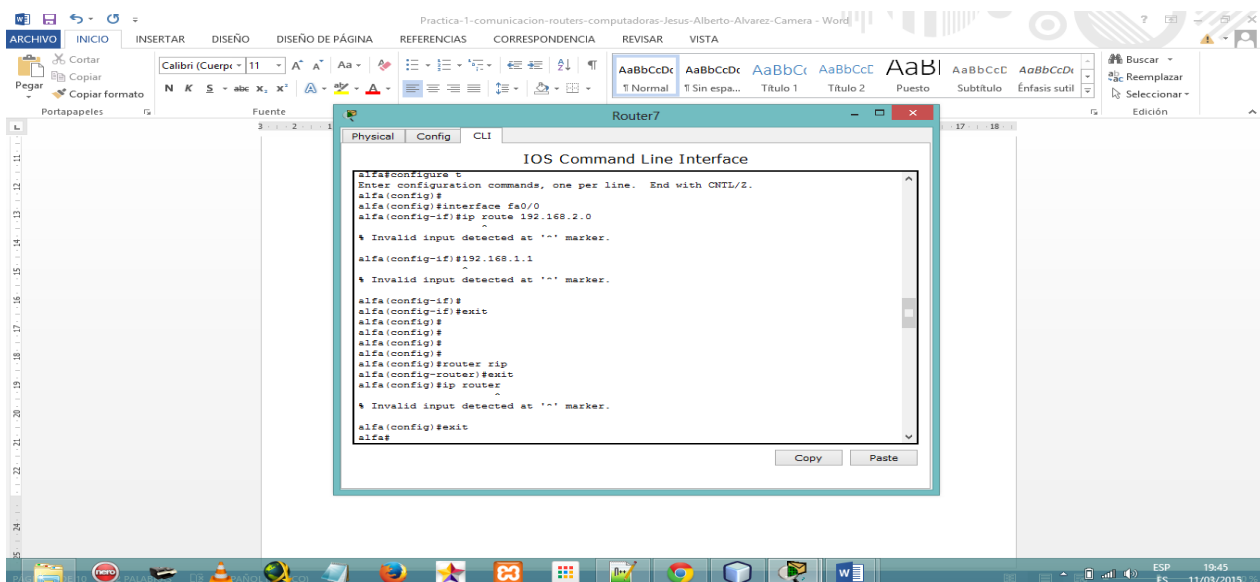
Practica-1-comunicacion-routers-computadoras-Jesus-Alberto-Alvarez-Camera - Word

ARCHIVO INICIO INSERTAR DISEÑO DISEÑO DE PÁGINA REFERENCIAS CORRESPONDENCIA REVISAR VISTA

Cortar
Copiar
Pegar
Copiar formato
Portapapeles

Calibri (Cuerpo 11
Fuente

AaBbCcDc ¶ Normal
AaBbCcDc ¶ Sin espa...
AaBbCc Título 1
AaBbCcD Título 2
AaBl Puesto
AaBbCcD Subtítulo
AaBbCcDc Énfasis sutil

Buscar
Reemplazar
Seleccionar
Edición

Router7

Physical Config CLI

IOS Command Line Interface

alfa#configure t
Enter configuration commands, one per line. End with CNTL/Z.
alfa(config)#
alfa(config)#interface fa0/0
alfa(config-if)#ip route 192.168.2.0
^
% Invalid input detected at '^' marker.

alfa(config-if)#192.168.1.1
^
% Invalid input detected at '^' marker.

alfa(config-if)#
alfa(config-if)#exit
alfa(config)#
alfa(config)#
alfa(config)#
alfa(config)#
alfa(config)#router rip
alfa(config-router)#exit
alfa(config)#ip router
^
% Invalid input detected at '^' marker.

alfa(config)#exit
alfa#

Copy Paste

ESP ES 19:45 11/03/2015